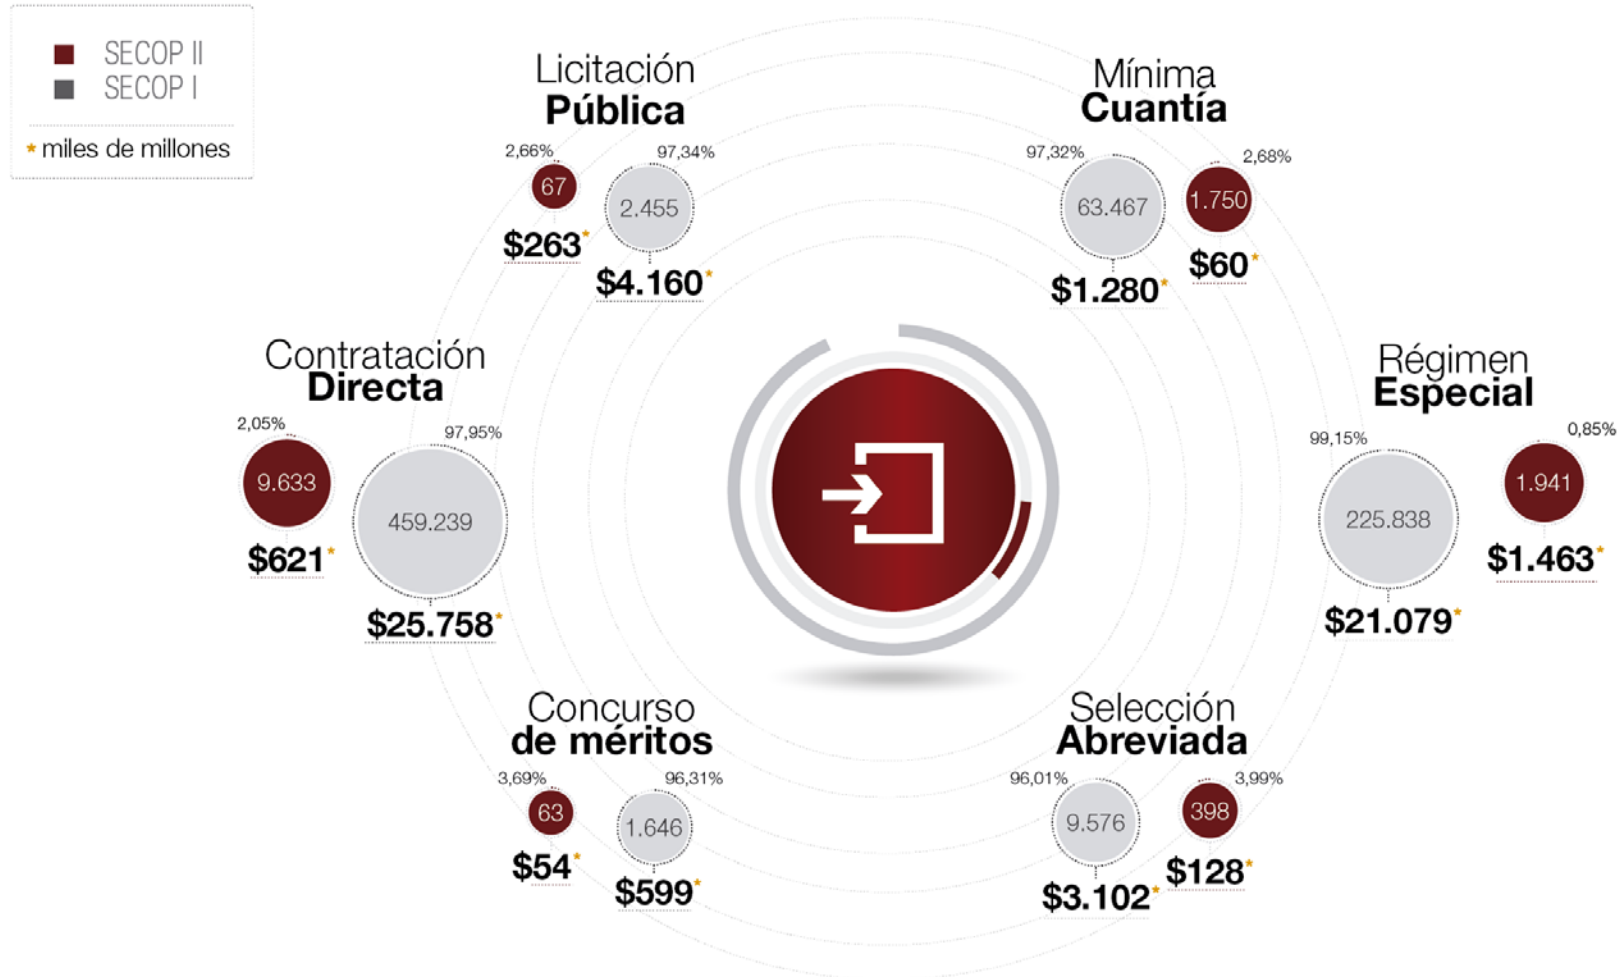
SECOP II
SECOP I
* miles de millones

Licitación
Pública
2,66%
67
$263*
97,34%
2.455
$4.160*

Mínima
Cuantía
97,32%
63.467
$1.280*
2,68%
1.750
$60*

Contratación
Directa
2,05%
9.633
$621*
97,95%
459.239
$25.758*

Régimen
Especial
99,15%
225.838
$21.079*
0,85%
1.941
$1.463*

Concurso
de méritos
3,69%
63
$54*
96,31%
1.646
$599*

Selección
Abreviada
96,01%
9.576
$3.102*
3,99%
398
$128*